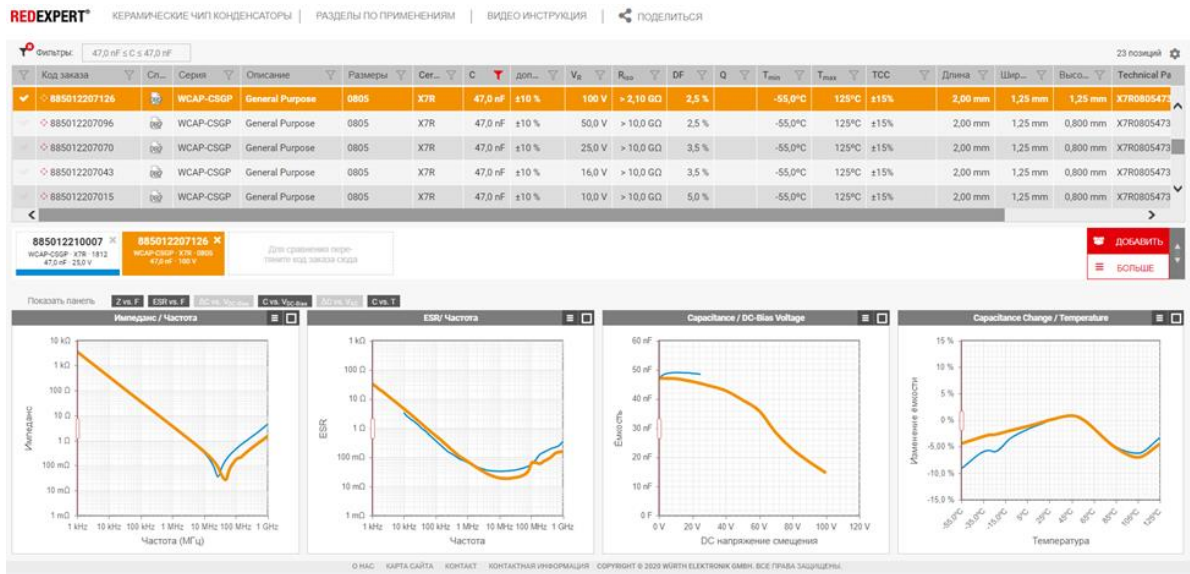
REDEXPERT® КЕРАМИЧЕСКИЕ ЧИП КОНДЕНСАТОРЫ | РАЗДЕЛЫ ПО ПРИМЕНЕНИЯМ | ВИДЕО ИНСТРУКЦИЯ | ПОДЕЛИТЬСЯ

Фильтры: 47,0 nF ≤ C ≤ 47,0 nF

23 позиций

| Код заказа | Сп... | Серия | Описание | Размеры | Cer... | C | доп... | $V_R$ | $R_{iso}$ | DF | Q | $T_{min}$ | $T_{max}$ | TCC | Длина | Шир... | Высо... | Technical Pa |
|---|---|---|---|---|---|---|---|---|---|---|---|---|---|---|---|---|---|---|
| 885012207126 | | WCAP-CSGP | General Purpose | 0805 | X7R | 47,0 nF | ±10 % | 100 V | > 2,10 GΩ | 2,5 % | | -55,0°C | 125°C | ±15% | 2,00 mm | 1,25 mm | 1,25 mm | X7R0805473 |
| 885012207096 | | WCAP-CSGP | General Purpose | 0805 | X7R | 47,0 nF | ±10 % | 50,0 V | > 10,0 GΩ | 2,5 % | | -55,0°C | 125°C | ±15% | 2,00 mm | 1,25 mm | 0,800 mm | X7R0805473 |
| 885012207070 | | WCAP-CSGP | General Purpose | 0805 | X7R | 47,0 nF | ±10 % | 25,0 V | > 10,0 GΩ | 3,5 % | | -55,0°C | 125°C | ±15% | 2,00 mm | 1,25 mm | 0,800 mm | X7R0805473 |
| 885012207043 | | WCAP-CSGP | General Purpose | 0805 | X7R | 47,0 nF | ±10 % | 16,0 V | > 10,0 GΩ | 3,5 % | | -55,0°C | 125°C | ±15% | 2,00 mm | 1,25 mm | 0,800 mm | X7R0805473 |
| 885012207015 | | WCAP-CSGP | General Purpose | 0805 | X7R | 47,0 nF | ±10 % | 10,0 V | > 10,0 GΩ | 5,0 % | | -55,0°C | 125°C | ±15% | 2,00 mm | 1,25 mm | 0,800 mm | X7R0805473 |

885012210007 ×
WCAP-CSGP · X7R · 1812
47,0 nF · 25,0 V

885012207126 ×
WCAP-CSGP · X7R · 0805
47,0 nF · 100 V

Для сравнения перетяните код заказа сюда

ДОБАВИТЬ
БОЛЬШЕ

Показать панель Z vs. F ESR vs. F ΔC vs. $V_{DC-Bias}$ C vs. $V_{DC-Bias}$ ΔC vs. $V_{AC}$ C vs. T

Импеданс / Частота
10 kΩ 1 kΩ 100 Ω 10 Ω 1 Ω 100 mΩ 10 mΩ 1 mΩ
Импеданс
1 kHz 10 kHz 100 kHz 1 MHz 10 MHz 100 MHz 1 GHz
Частота (МГц)

ESR/ Частота
1 kΩ 100 Ω 10 Ω 1 Ω 100 mΩ 10 mΩ 1 mΩ
ESR
1 kHz 10 kHz 100 kHz 1 MHz 10 MHz 100 MHz 1 GHz
Частота

Capacitance / DC-Bias Voltage
60 nF 50 nF 40 nF 30 nF 20 nF 10 nF 0 F
Ёмкость
0 V 20 V 40 V 60 V 80 V 100 V 120 V
DC напряжение смещения

Capacitance Change / Temperature
15 % 10 % 5 % 0 % -5,00 % -10,0 % -15,0 %
Изменение ёмкости
-55,0°C -35,0°C -15,0°C 5°C 25°C 45°C 65°C 85°C 105°C 125°C
Температура

О НАС КАРТА САЙТА КОНТАКТ КОНТАКТНАЯ ИНФОРМАЦИЯ COPYRIGHT © 2020 WÜRTH ELEKTRONIK GMBH. ВСЕ ПРАВА ЗАЩИЩЕНЫ.